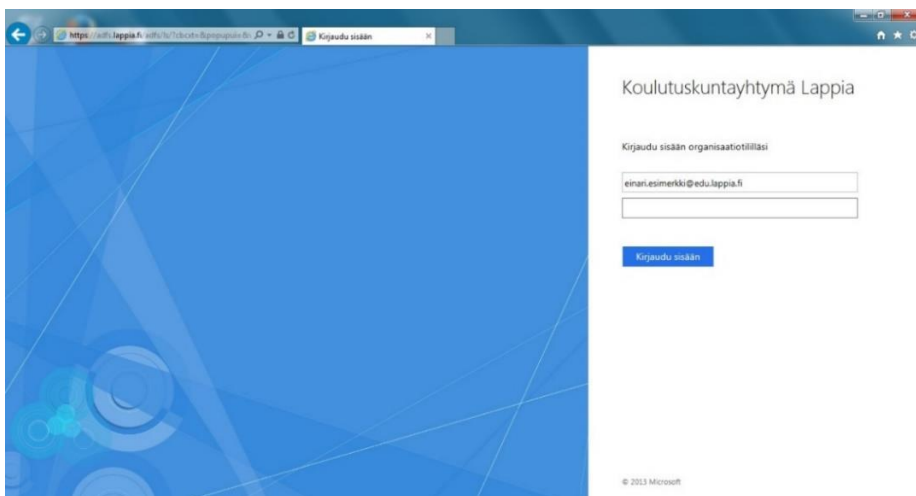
https://adfs.lappia.fi/adfs/ls/?cbcxt=&popupui=&n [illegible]

Kirjaudu sisään

Koulutuskuntayhtymä Lappia

Kirjaudu sisään organisaatiotililläsi

einari.esimerkki@edu.lappia.fi

Kirjaudu sisään

© 2013 Microsoft